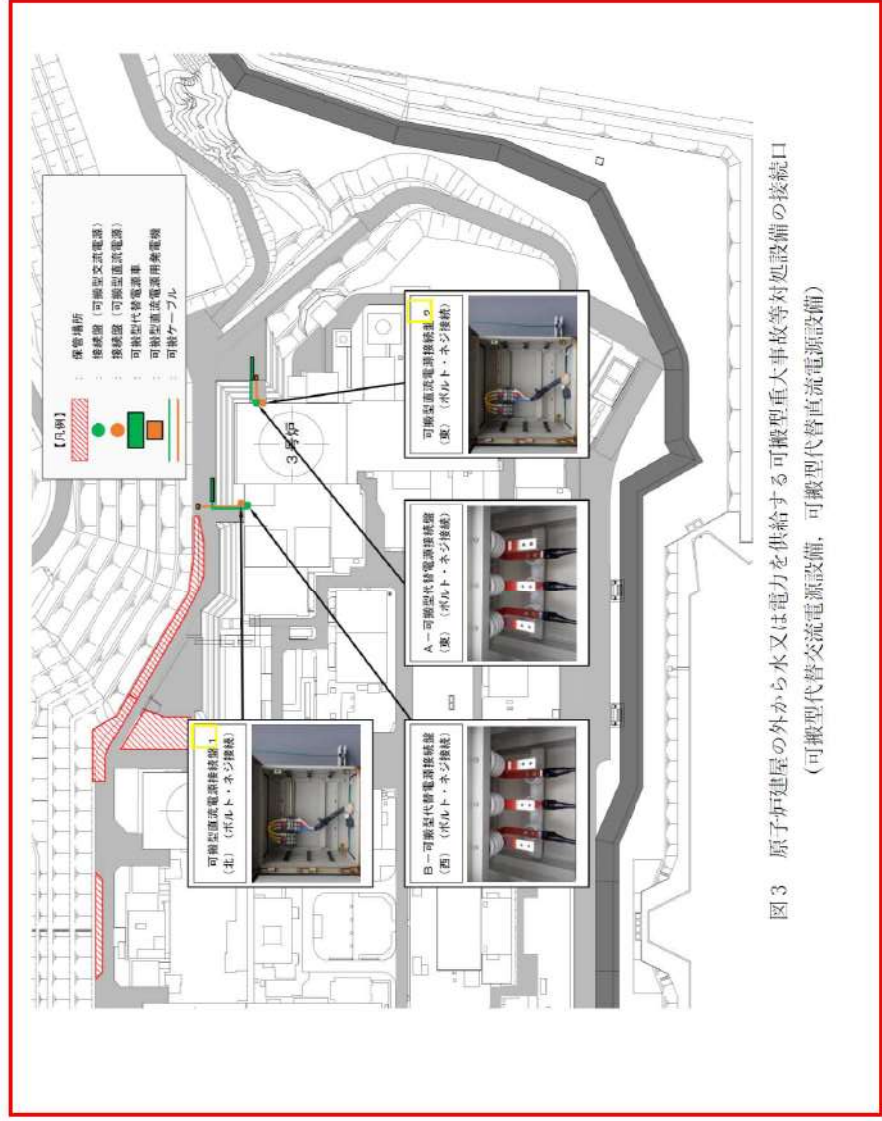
【凡例】
保管場所
接続盤（可搬型交流電源）
接続盤（可搬型直流電源）
可搬型代替電源車
可搬型直流電源用発電機
可搬ケーブル

3号炉

可搬型直流電源接続盤　2
（東）（ボルト・ネジ接続）

A－可搬型代替電源接続盤
（東）（ボルト・ネジ接続）

B－可搬型代替電源接続盤
（西）（ボルト・ネジ接続）

可搬型直流電源接続盤　1
（北）（ボルト・ネジ接続）

図3　原子炉建屋の外から水又は電力を供給する可搬型重大事故等対処設備の接続口
（可搬型代替交流電源設備，可搬型代替直流電源設備）